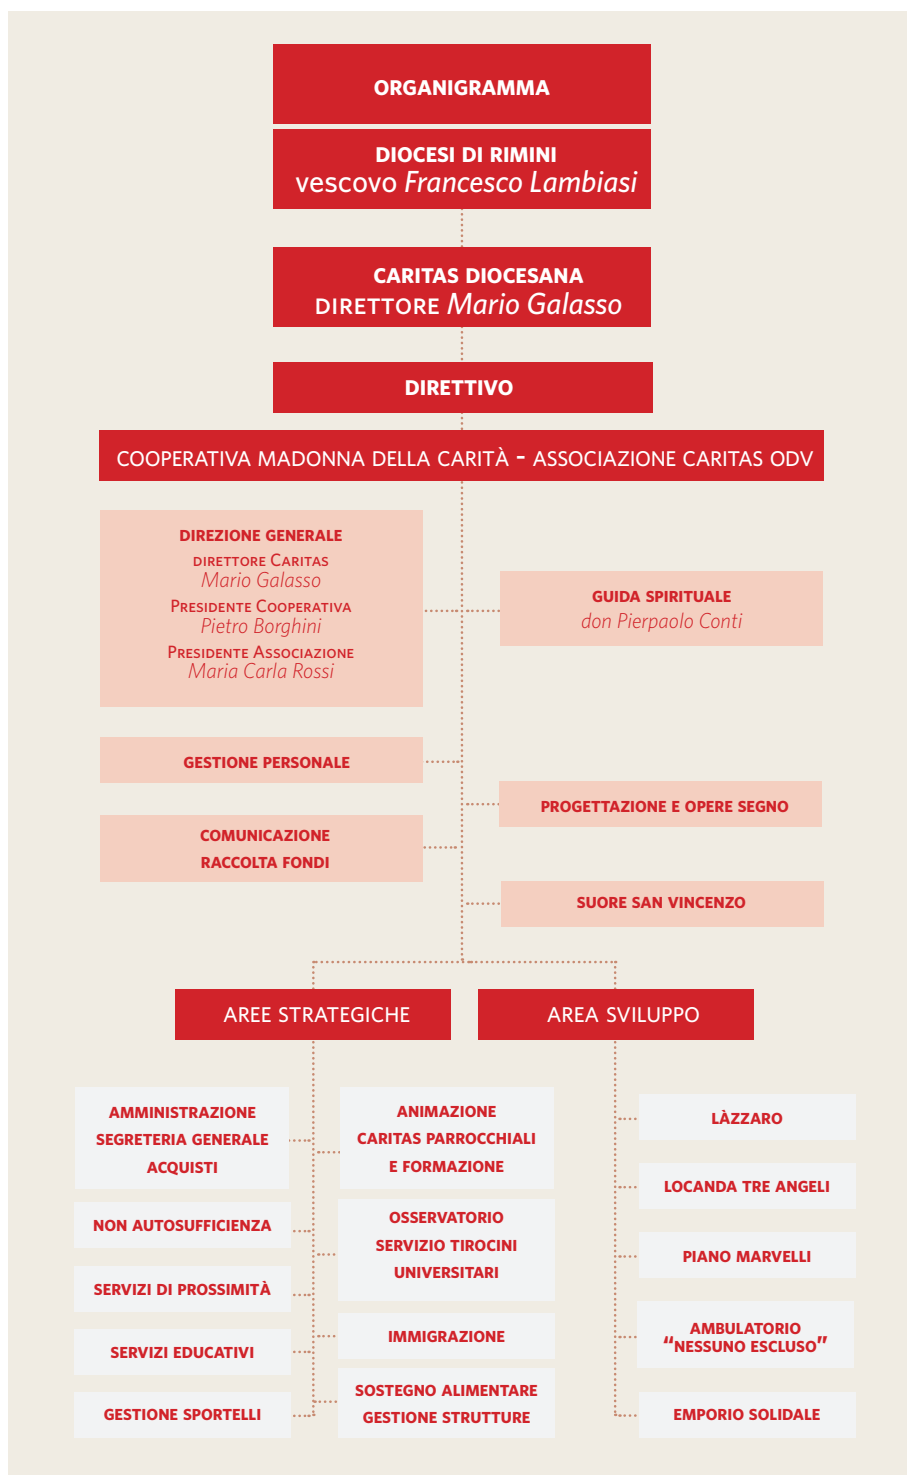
ORGANIGRAMMA

DIOCESI DI RIMINI
vescovo *Francesco Lambiasi*

CARITAS DIOCESANA
DIRETTORE *Mario Galasso*

DIRETTIVO

COOPERATIVA MADONNA DELLA CARITÀ - ASSOCIAZIONE CARITAS ODV

DIREZIONE GENERALE
DIRETTORE CARITAS
*Mario Galasso*
PRESIDENTE COOPERATIVA
*Pietro Borghini*
PRESIDENTE ASSOCIAZIONE
*Maria Carla Rossi*

GUIDA SPIRITUALE
*don Pierpaolo Conti*

GESTIONE PERSONALE

PROGETTAZIONE E OPERE SEGNO

COMUNICAZIONE
RACCOLTA FONDI

SUORE SAN VINCENZO

AREE STRATEGICHE

AREA SVILUPPO

AMMINISTRAZIONE
SEGRETERIA GENERALE
ACQUISTI

NON AUTOSUFFICIENZA

SERVIZI DI PROSSIMITÀ

SERVIZI EDUCATIVI

GESTIONE SPORTELLI

ANIMAZIONE
CARITAS PARROCCHIALI
E FORMAZIONE

OSSERVATORIO
SERVIZIO TIROCINI
UNIVERSITARI

IMMIGRAZIONE

SOSTEGNO ALIMENTARE
GESTIONE STRUTTURE

LÀZZARO

LOCANDA TRE ANGELI

PIANO MARVELLI

AMBULATORIO
"NESSUNO ESCLUSO"

EMPORIO SOLIDALE